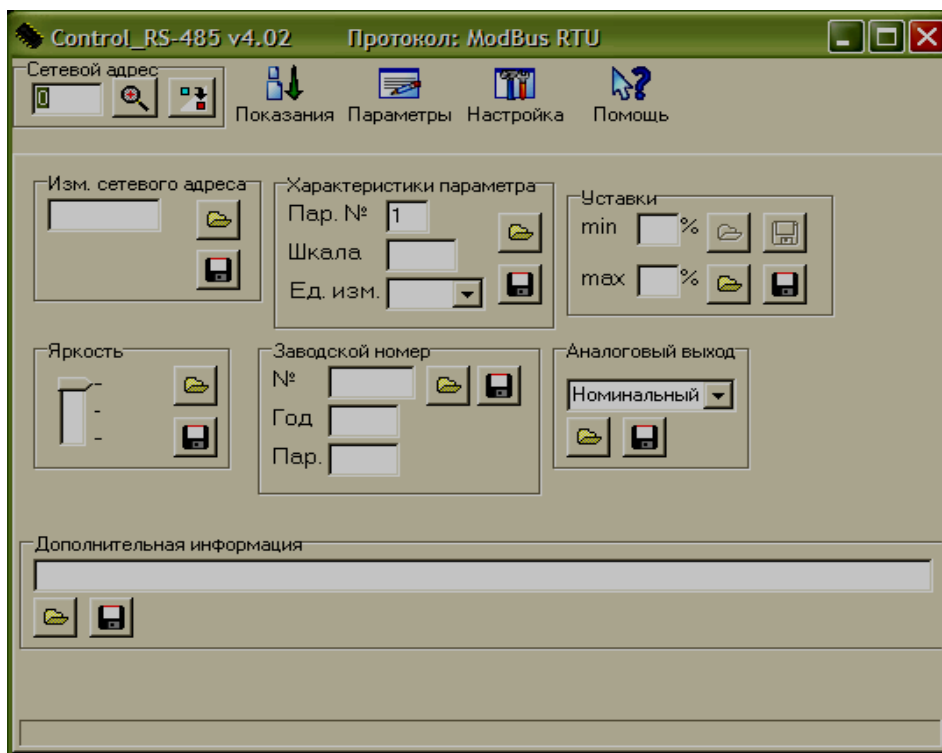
Control_RS-485 v4.02 Протокол: ModBus RTU

Сетевой адрес
0

Показания Параметры Настройка Помощь

Изм. сетевого адреса

Характеристики параметра
Пар. № 1
Шкала
Ед. изм.

Уставки
min %
max %

Яркость

Заводской номер
№
Год
Пар.

Аналоговый выход
Номинальный

Дополнительная информация